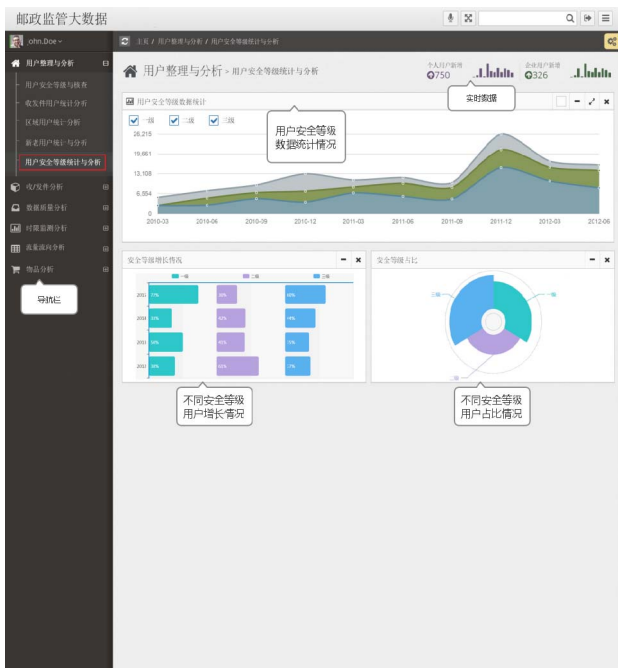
邮政监管大数据

ohn.Doe

用户整理与分析
用户安全等级与核查
收发件用户统计分析
区域用户统计分析
新老用户统计与分析
用户安全等级统计与分析
收/发件分析
数据质量分析
对象监测分析
流量流向分析
物品分析

导航栏

主页 / 用户整理与分析 / 用户安全等级统计与分析

用户整理与分析 > 用户安全等级统计与分析

个人用户新增 750
企业用户新增 326

实时数据

用户安全等级数据统计

一级 二级 三级

用户安全等级
数据统计情况

26,215
19,661
13,108
6,554
0

2010-03 2010-06 2010-09 2010-12 2011-03 2011-06 2011-09 2011-12 2012-03 2012-06

安全等级增长情况

一级 二级 三级

安全等级占比

三级 一级 二级

不同安全等级
用户增长情况

不同安全等级
用户占比情况